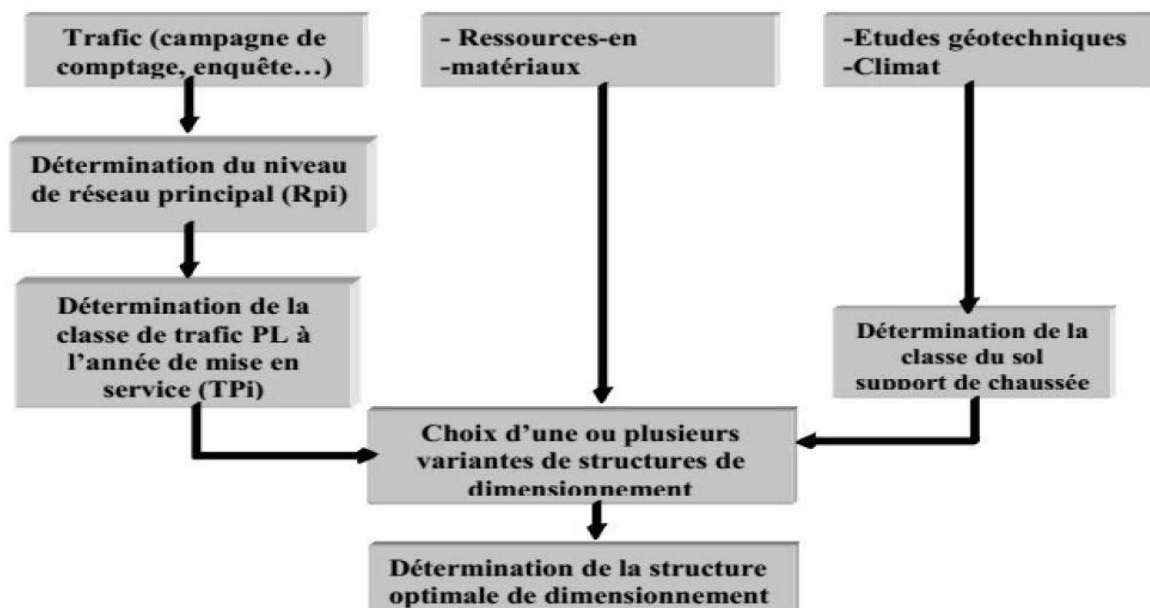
Trafic (campagne de comptage, enquête...)

- Ressources-en -matériaux

-Etudes géotechniques -Climat

Détermination du niveau de réseau principal (Rpi)

Détermination de la classe de trafic PL à l'année de mise en service (TPi)

Détermination de la classe du sol support de chaussée

Choix d'une ou plusieurs variantes de structures de dimensionnement

Détermination de la structure optimale de dimensionnement